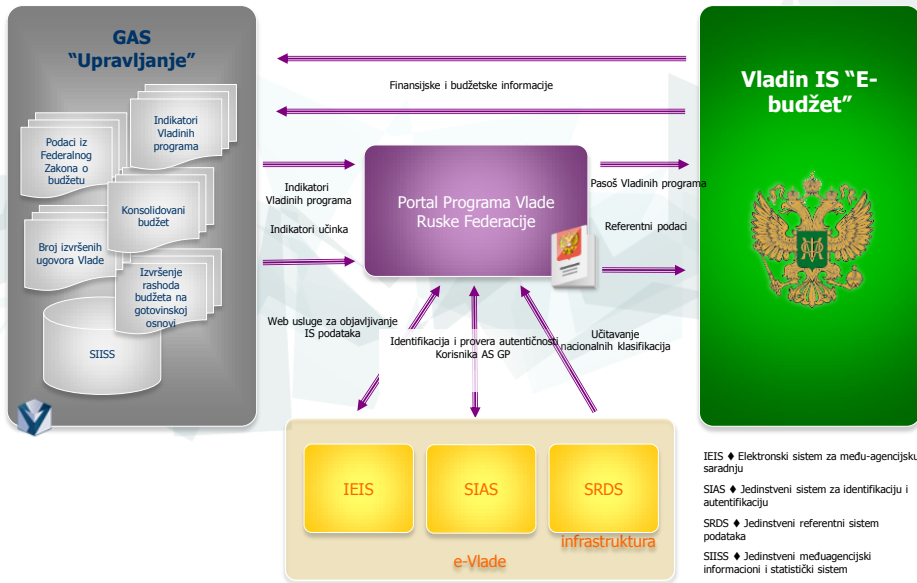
GAS
"Upravljanje"

Indikatori Vladinih programa

Podaci iz Federalnog Zakona o budžetu

Konsolidovani budžet

Broj izvršenih ugovora Vlade

Izvršenje rashoda budžeta na gotovinskoj osnovi

SIISS

Finansijske i budžetske informacije

Vladin IS "E-budžet"

Indikatori Vladinih programa

Indikatori učinka

Portal Programa Vlade Ruske Federacije

Pasoš Vladinih programa

Referentni podaci

Web usluge za objavljivanje IS podataka

Identifikacija i provera autentičnosti Korisnika AS GP

Učitavanje nacionalnih klasifikacija

IEIS

SIAS

SRDS

infrastruktura

e-Vlade

IEIS ♦ Elektronski sistem za među-agencijsku saradnju

SIAS ♦ Jedinstveni sistem za identifikaciju i autentifikaciju

SRDS ♦ Jedinstveni referentni sistem podataka

SIISS ♦ Jedinstveni međuagencijski informacioni i statistički sistem